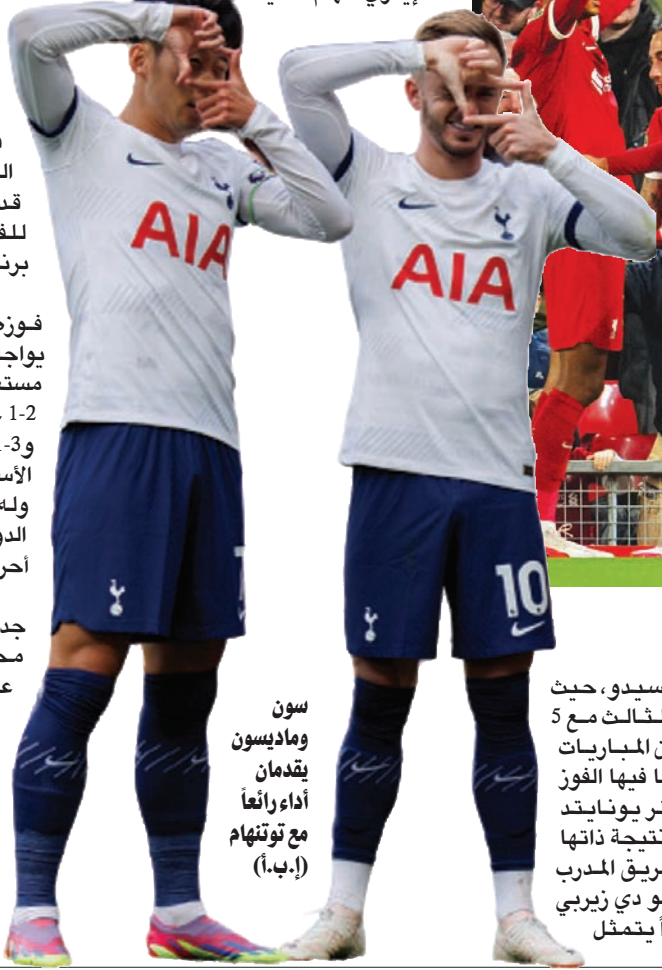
AIA
AIA
10
سون وماديسون يقدمان أداءً رائعاً مع توتنهام (إ.ب.أ)

م
الـ
قد
للف
برن

فـوز
يواجـ
مستـ
2-1
و3-
الأسـ
ولـه
الدو
أحر

جد
مـ
عـ

سيدو، حيث
لثالث مع 5
ن المباريات
ا فيها الفوز
ر يونايتد
نتيجة ذاتها
ريق المدرب
و دي زيربي
أ يتمثل